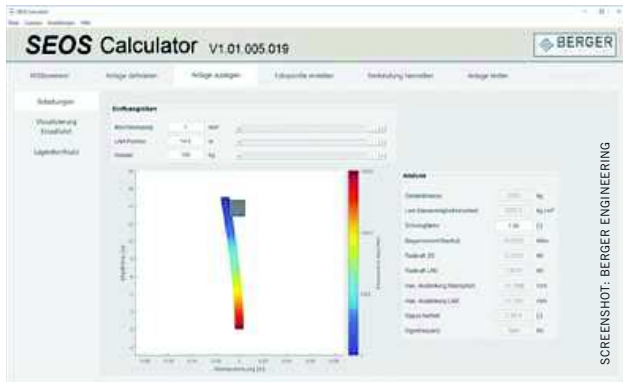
SEOS Calculator V1.01.005.019

BERGER

Anlage definieren
Anlage auslegen
Schaltung herstellen
Anlage testen

Schaltungen
Visualisierung Einzelfahrt
Legende/Hilfe

Eingangsgrößen

Analyse

SCREENSHOT: BERGER ENGINEERING